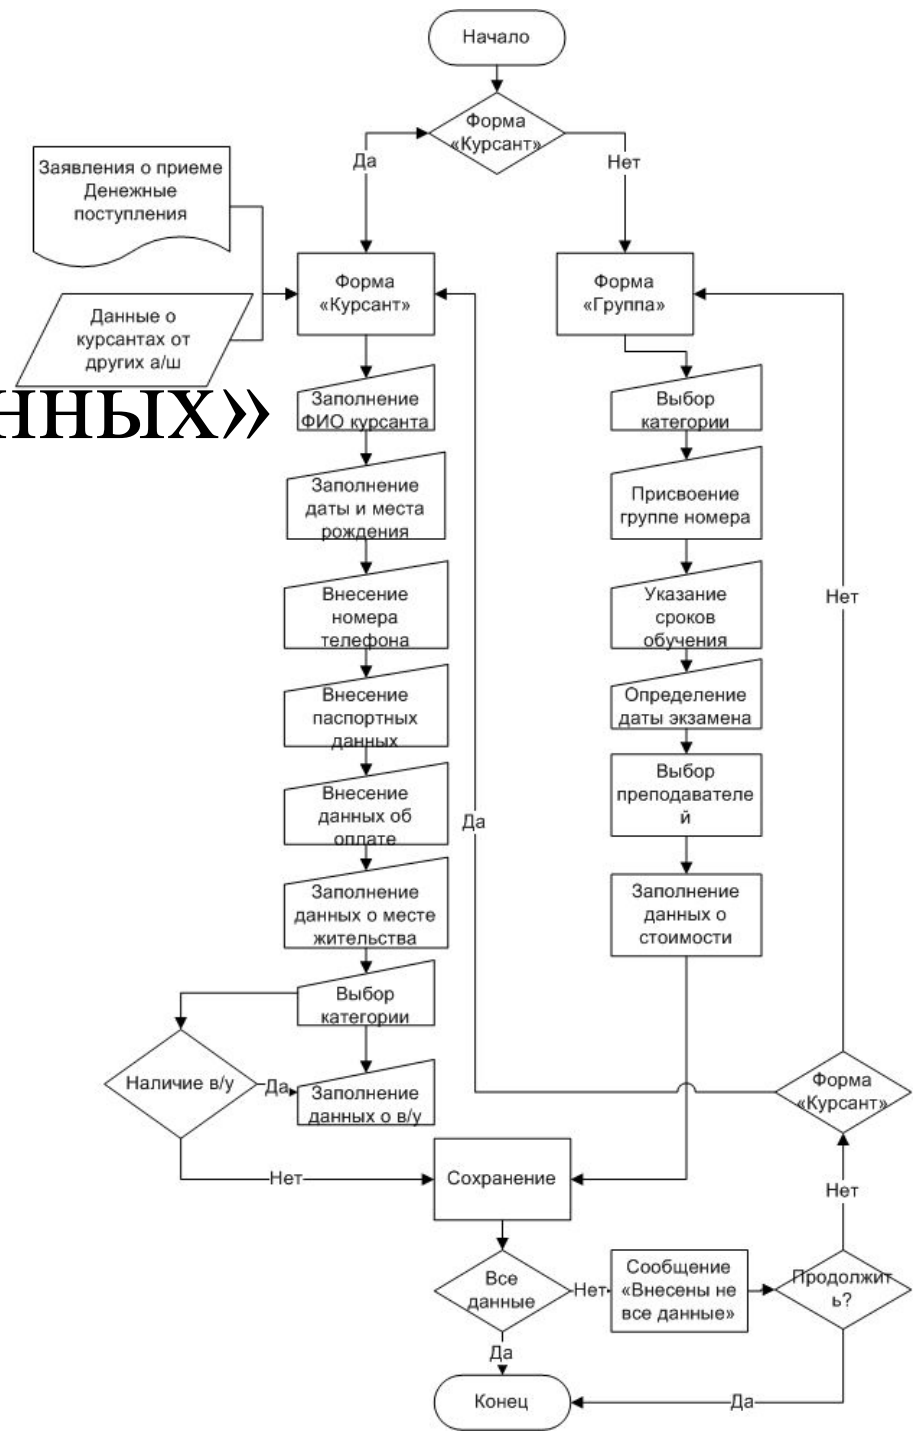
Начало

Форма «Курсант»

Да

Нет

Заявления о приеме Денежные поступления

Данные о курсантах от других а/ш

нных»

Форма «Курсант»

Заполнение ФИО курсанта

Заполнение даты и места рождения

Внесение номера телефона

Внесение паспортных данных

Внесение данных об оплате

Заполнение данных о месте жительства

Выбор категории

Наличие в/у

Да

Заполнение данных о в/у

Нет

Форма «Группа»

Выбор категории

Присвоение группе номера

Указание сроков обучения

Определение даты экзамена

Выбор преподавателей

Заполнение данных о стоимости

Нет

Да

Форма «Курсант»

Сохранение

Нет

Все данные

Нет

Сообщение «Внесены не все данные»

Продолжить?

Да

Конец

Да